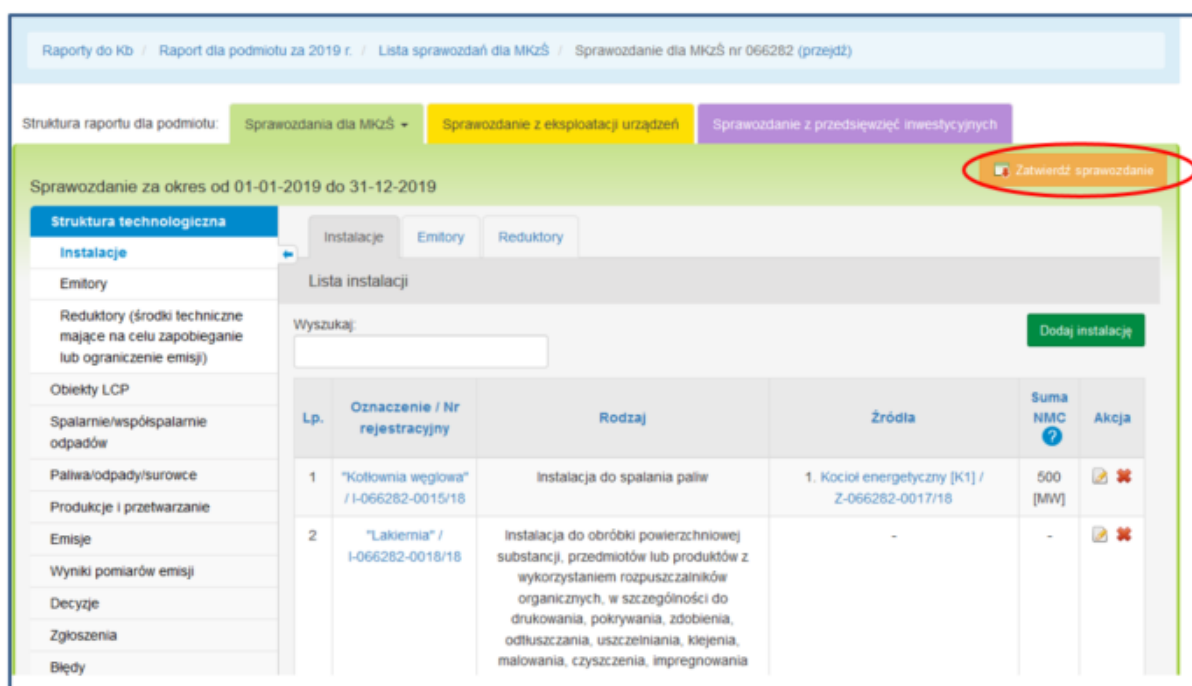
Raporty do Kb / Raport dla podmiotu za 2019 r. / Lista sprawozdań dla MKzŚ / Sprawozdanie dla MKzŚ nr 066282 (przejdź)

Struktura raportu dla podmiotu: Sprawozdania dla MKzŚ ▾ Sprawozdanie z eksploatacji urządzeń Sprawozdanie z przedsięwzięć inwestycyjnych

Sprawozdanie za okres od 01-01-2019 do 31-12-2019

Zatwierdź sprawozdanie

Struktura technologiczna
Instalacje
Emitory
Reduktory (środki techniczne mające na celu zapobieganie lub ograniczenie emisji)
Obiekty LCP
Spalarnie/współspalarnie odpadów
Paliwa/odpady/surowce
Produkcje i przetwarzanie
Emisje
Wyniki pomiarów emisji
Decyzje
Zgłoszenia
Błędy

Instalacje Emitory Reduktory

Lista instalacji

Wyszukaj:

Dodaj instalację

| Lp. | Oznaczenie / Nr rejestracyjny | Rodzaj | Źródła | Suma NMC ? | Akcja |
|---|---|---|---|---|---|
| 1 | "Kotłownia węglowa" / I-066282-0015/18 | Instalacja do spalania paliw | 1. Kocioł energetyczny [K1] / Z-066282-0017/18 | 500 [MW] | |
| 2 | "Lakiernia" / I-066282-0018/18 | Instalacja do obróbki powierzchniowej substancji, przedmiotów lub produktów z wykorzystaniem rozpuszczalników organicznych, w szczególności do drukowania, pokrywania, zdobienia, odtłuszczania, uszczelniania, klejenia, malowania, czyszczenia, impregnowania | - | - | |